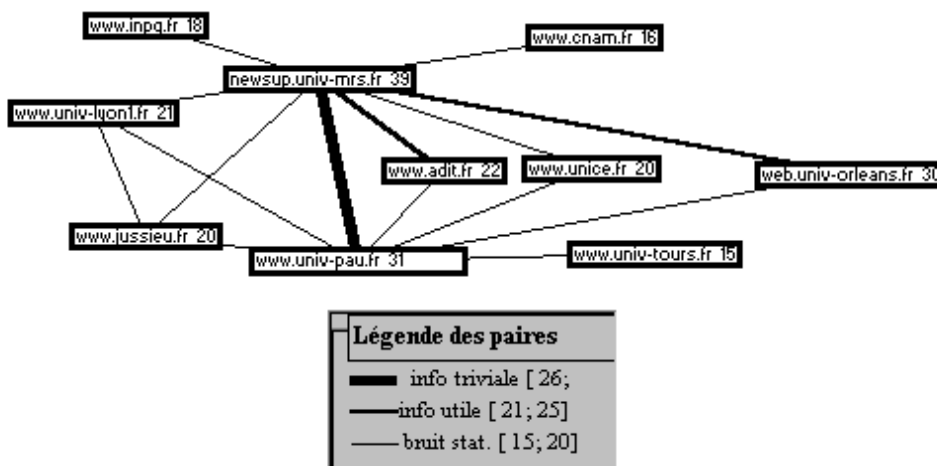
www.inpg.fr 18

www.cnam.fr 16

newsup.univ-mrs.fr 39

www.univ-lyon1.fr 21

www.adit.fr 22

www.unice.fr 20

web.univ-orleans.fr 30

www.jussieu.fr 20

www.univ-pau.fr 31

www.univ-tours.fr 15

Légende des paires

info triviale [ 26;

info utile [ 21; 25]

bruit stat. [ 15; 20]